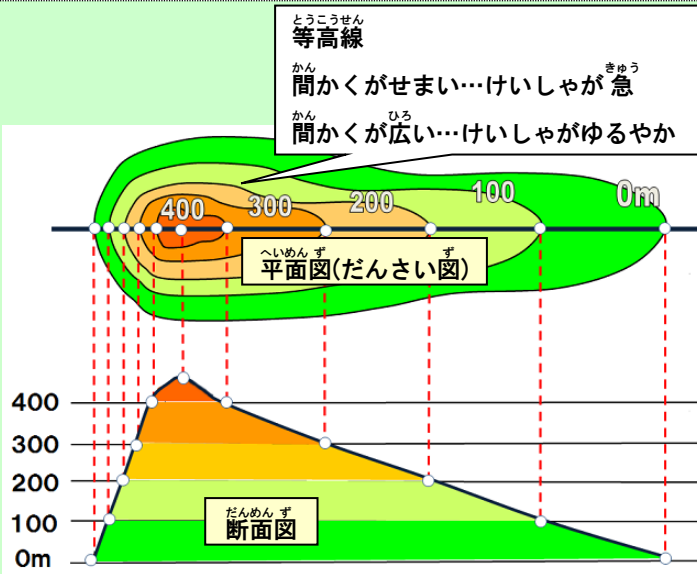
とうこうせん
等高線

かん　　　　　　　　　　　　　　きゅう
間かくがせまい…けいしゃが急

かん　　　ひろ
間かくが広い…けいしゃがゆるやか

400 300 200 100 0m

へいめんず　　　　　　ず
平面図(だんさい図)

400
300
200
100
0m

だんめんず
断面図